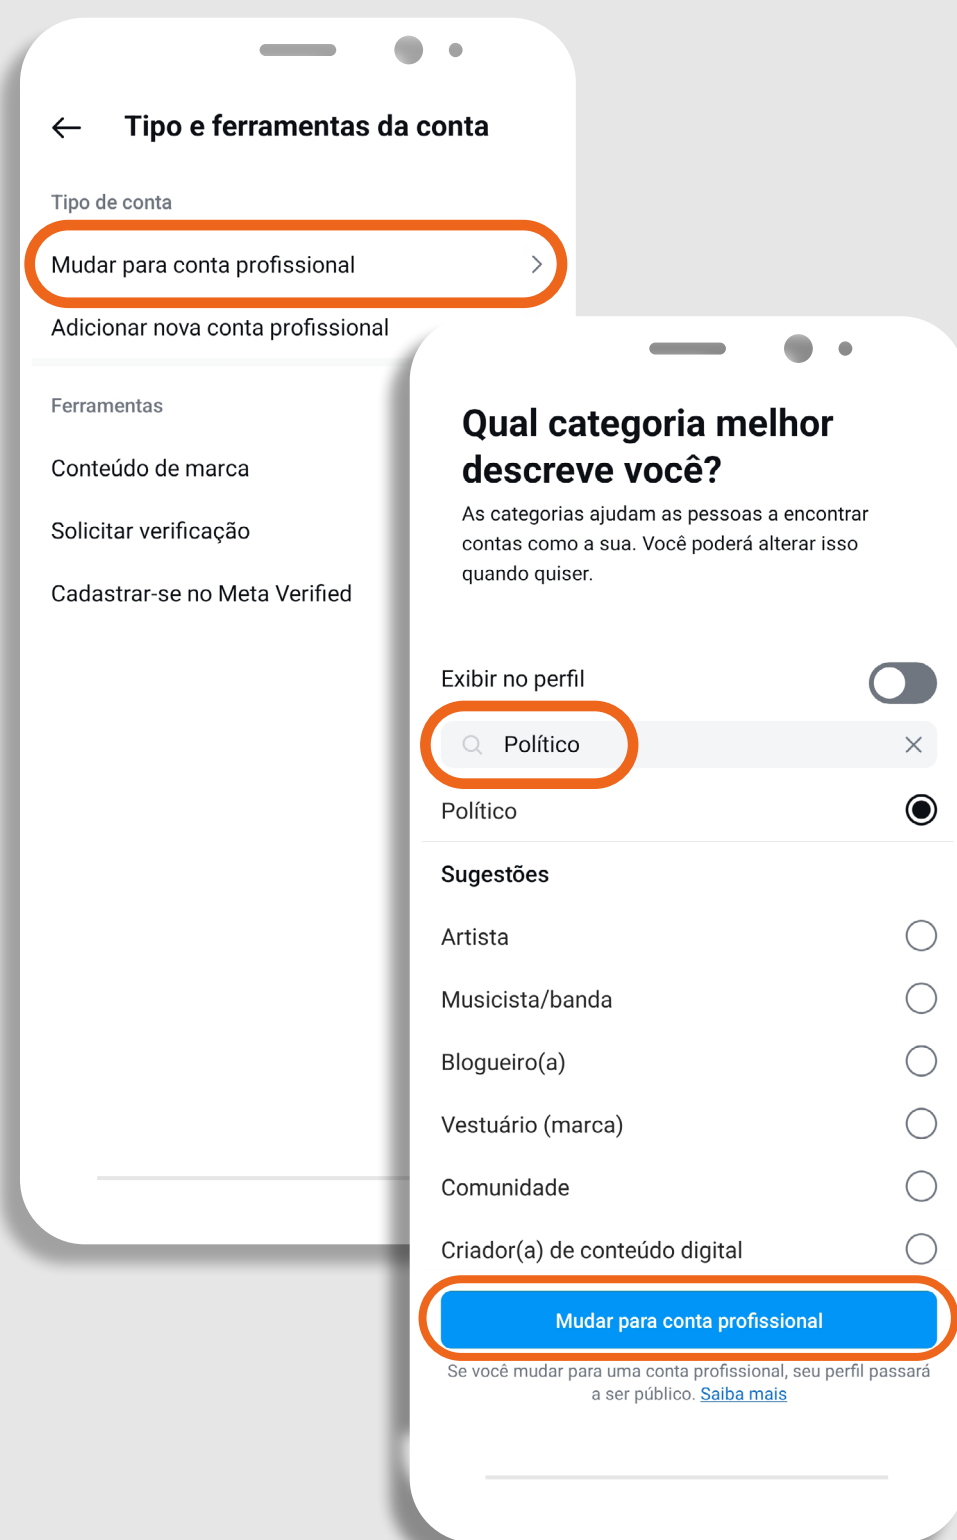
Tipo e ferramentas da conta

Tipo de conta

Mudar para conta profissional

Adicionar nova conta profissional

Ferramentas

Conteúdo de marca

Solicitar verificação

Cadastrar-se no Meta Verified

Qual categoria melhor descreve você?

As categorias ajudam as pessoas a encontrar contas como a sua. Você poderá alterar isso quando quiser.

Exibir no perfil

Político

Político

Sugestões

Artista

Musicista/banda

Blogueiro(a)

Vestuário (marca)

Comunidade

Criador(a) de conteúdo digital

Mudar para conta profissional

Se você mudar para uma conta profissional, seu perfil passará a ser público. Saiba mais